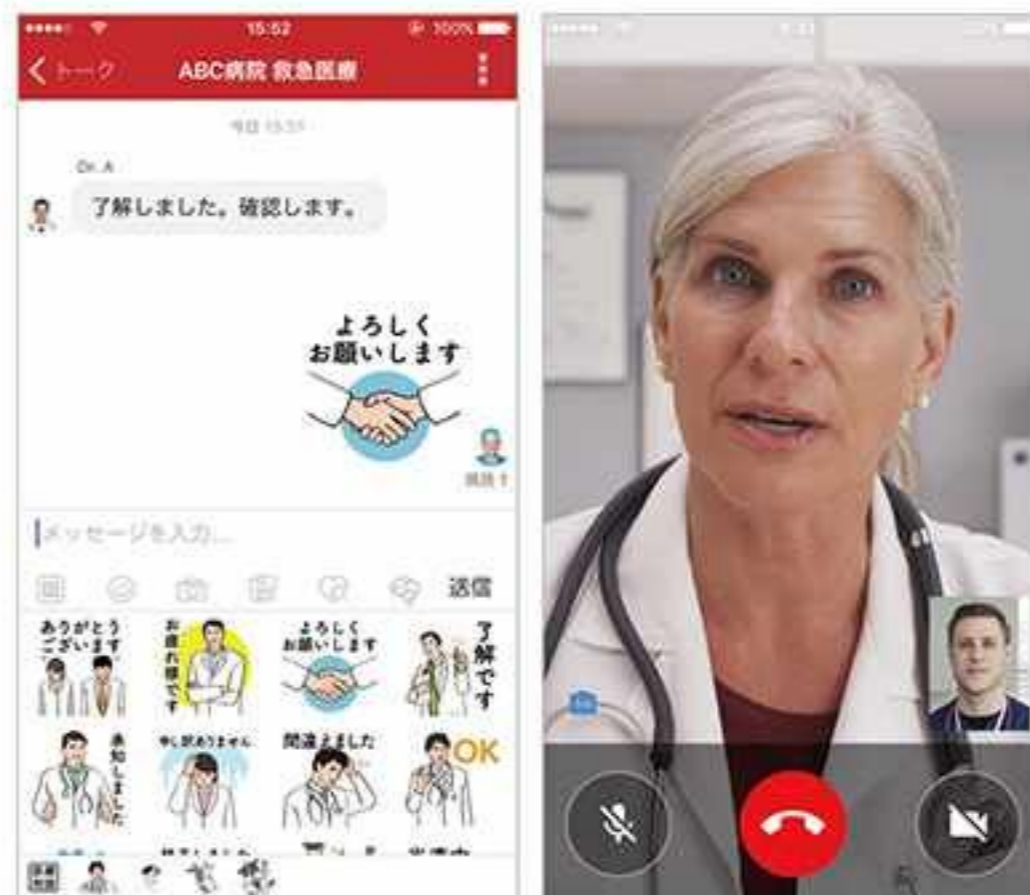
15:52
100%
トーク
ABC病院 救急医療
今日 15:51
Dr. A
了解しました。確認します。
よろしく
お願いします
既読 1
メッセージを入力...
送信
ありがとうございます
お疲れ様です
よろしくお願いします
了解です
承知しました
申し訳ありません
間違えました
OK